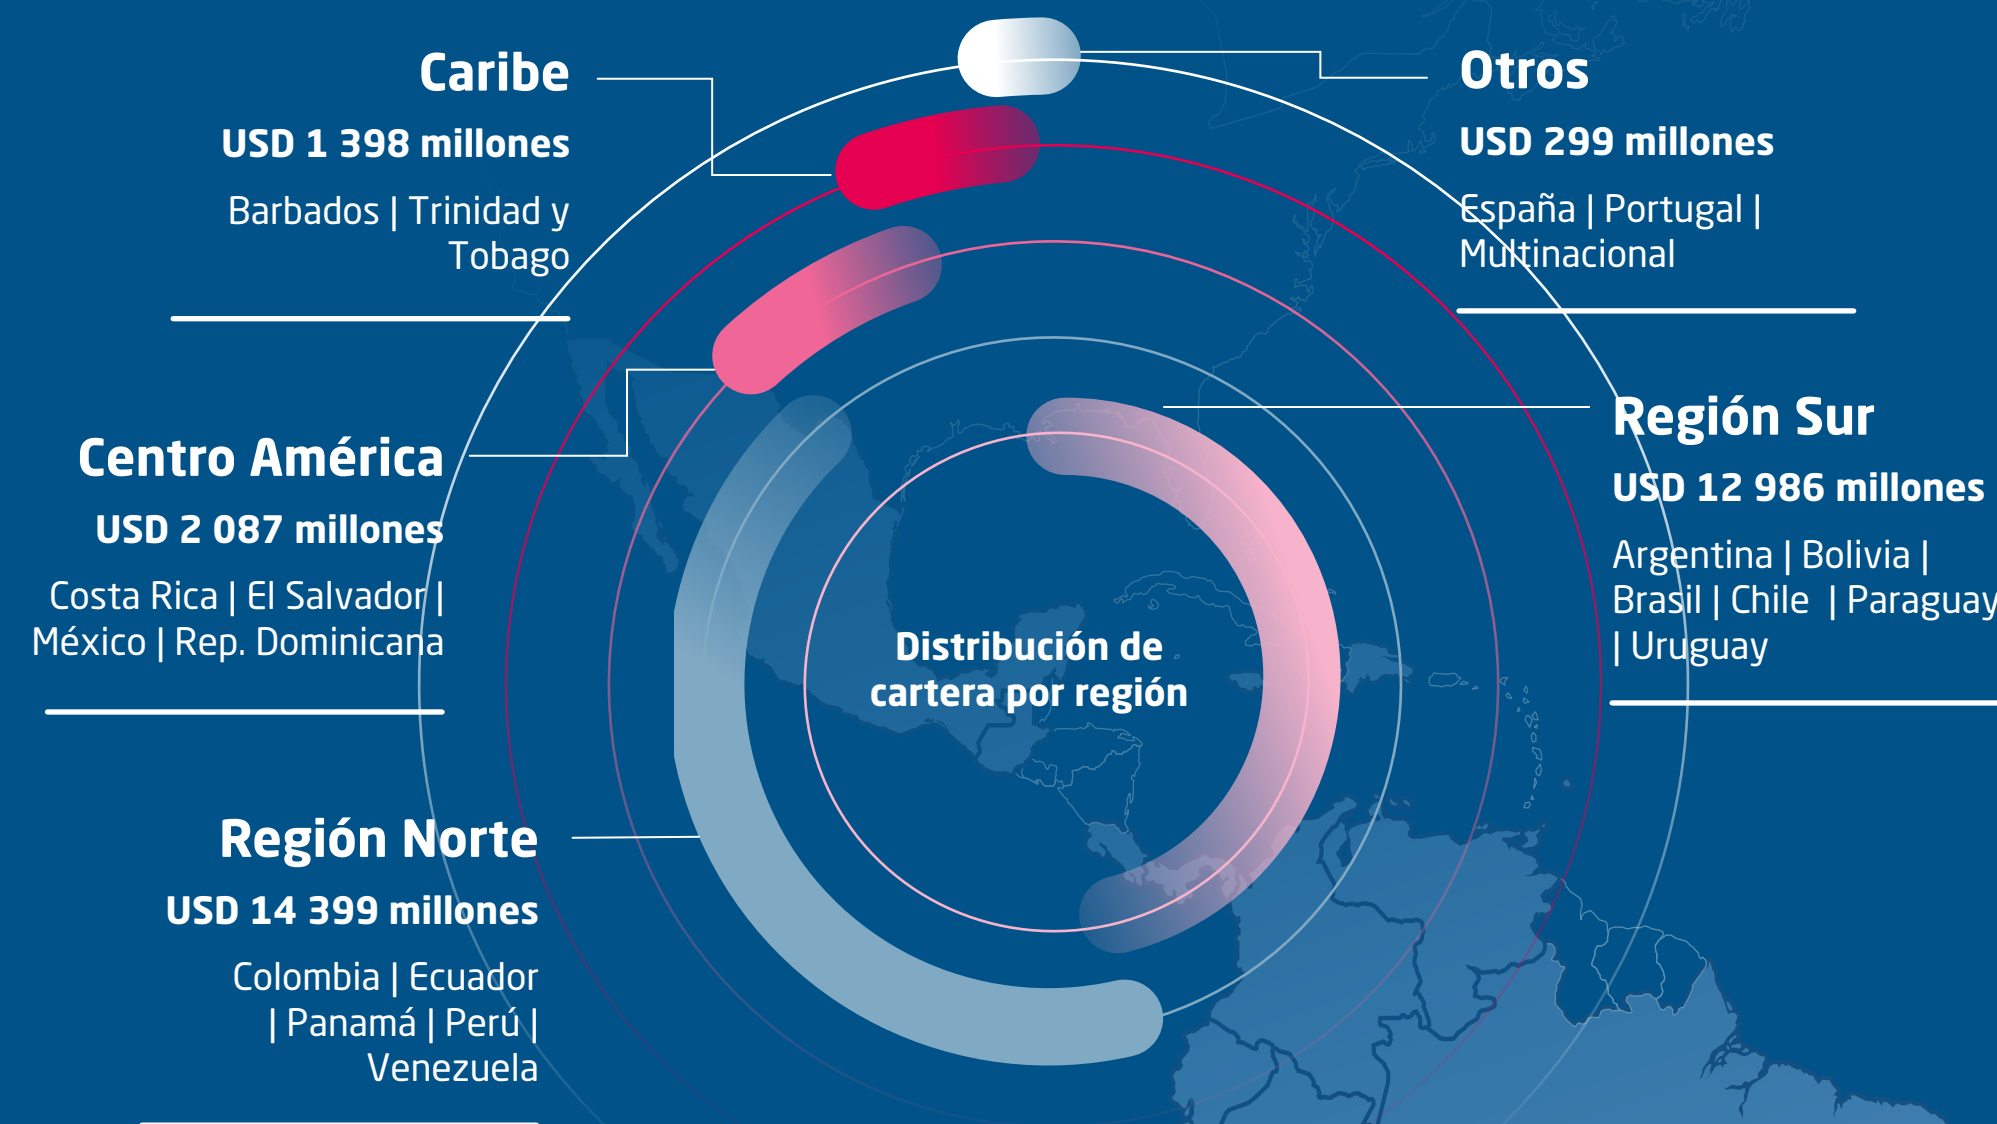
Caribe

USD 1 398 millones

Barbados | Trinidad y Tobago

Otros

USD 299 millones

España | Portugal | Multinacional

Centro América

USD 2 087 millones

Costa Rica | El Salvador | México | Rep. Dominicana

Región Sur

USD 12 986 millones

Argentina | Bolivia | Brasil | Chile | Paraguay | Uruguay

Distribución de cartera por región

Región Norte

USD 14 399 millones

Colombia | Ecuador | Panamá | Perú | Venezuela